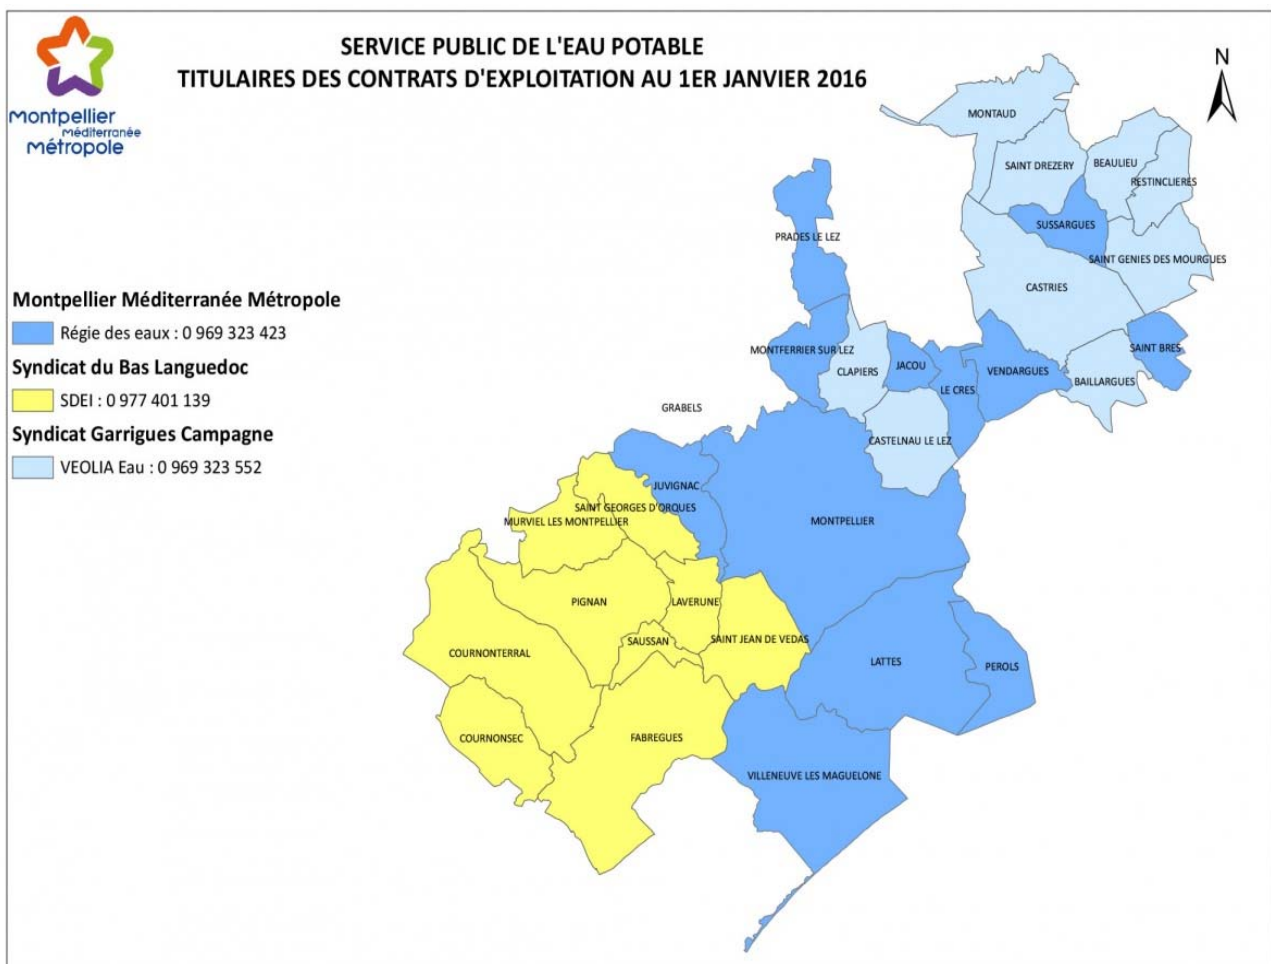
Montpellier Méditerranée Métropole

SERVICE PUBLIC DE L'EAU POTABLE
TITULAIRES DES CONTRATS D'EXPLOITATION AU 1ER JANVIER 2016

N

Montpellier Méditerranée Métropole
Régie des eaux : 0 969 323 423
Syndicat du Bas Languedoc
SDEI : 0 977 401 139
Syndicat Garrigues Campagne
VEOLIA Eau : 0 969 323 552

MONTAUD
SAINT DREZERY
BEAULIEU
RESTINCLIERES
SUSSARGUES
PRADES LE LEZ
SAINT GENIES DES MOURGUES
CASTRIES
MONTFERRIER SUR LEZ
SAINT BRES
CLAPIERS
JACOU
VENDARGUES
LE CRES
BAILLARGUES
GRABELS
CASTELNAU LE LEZ
JUVIGNAC
SAINT GEORGES D'ORQUES
MURVIEL LES MONTPELLIER
MONTPELLIER
PIGNAN
LAVERUNE
SAUSSAN
SAINT JEAN DE VEDAS
COURNONTERRAL
LATTES
PEROLS
COURNONSEC
FABREGUES
VILLENEUVE LES MAGUELONE